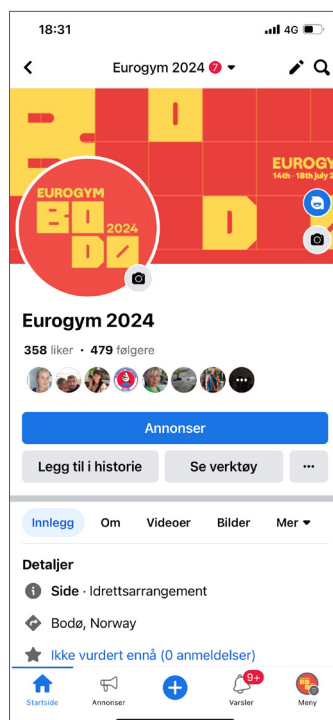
18:31

4G

Eurogym 2024 7

EUROGY
14th - 18th July 2

EUROGYM
BODØ
2024

Eurogym 2024

358 liker • 479 følgere

Annonser

Legg til i historie

Se verktøy

...

Innlegg

Om

Videoer

Bilder

Mer

Detaljer

Side · Idrettsarrangement

Bodø, Norway

Ikke vurdert ennå (0 anmeldelser)

Startside

Annonser

9+

Varsler

Meny